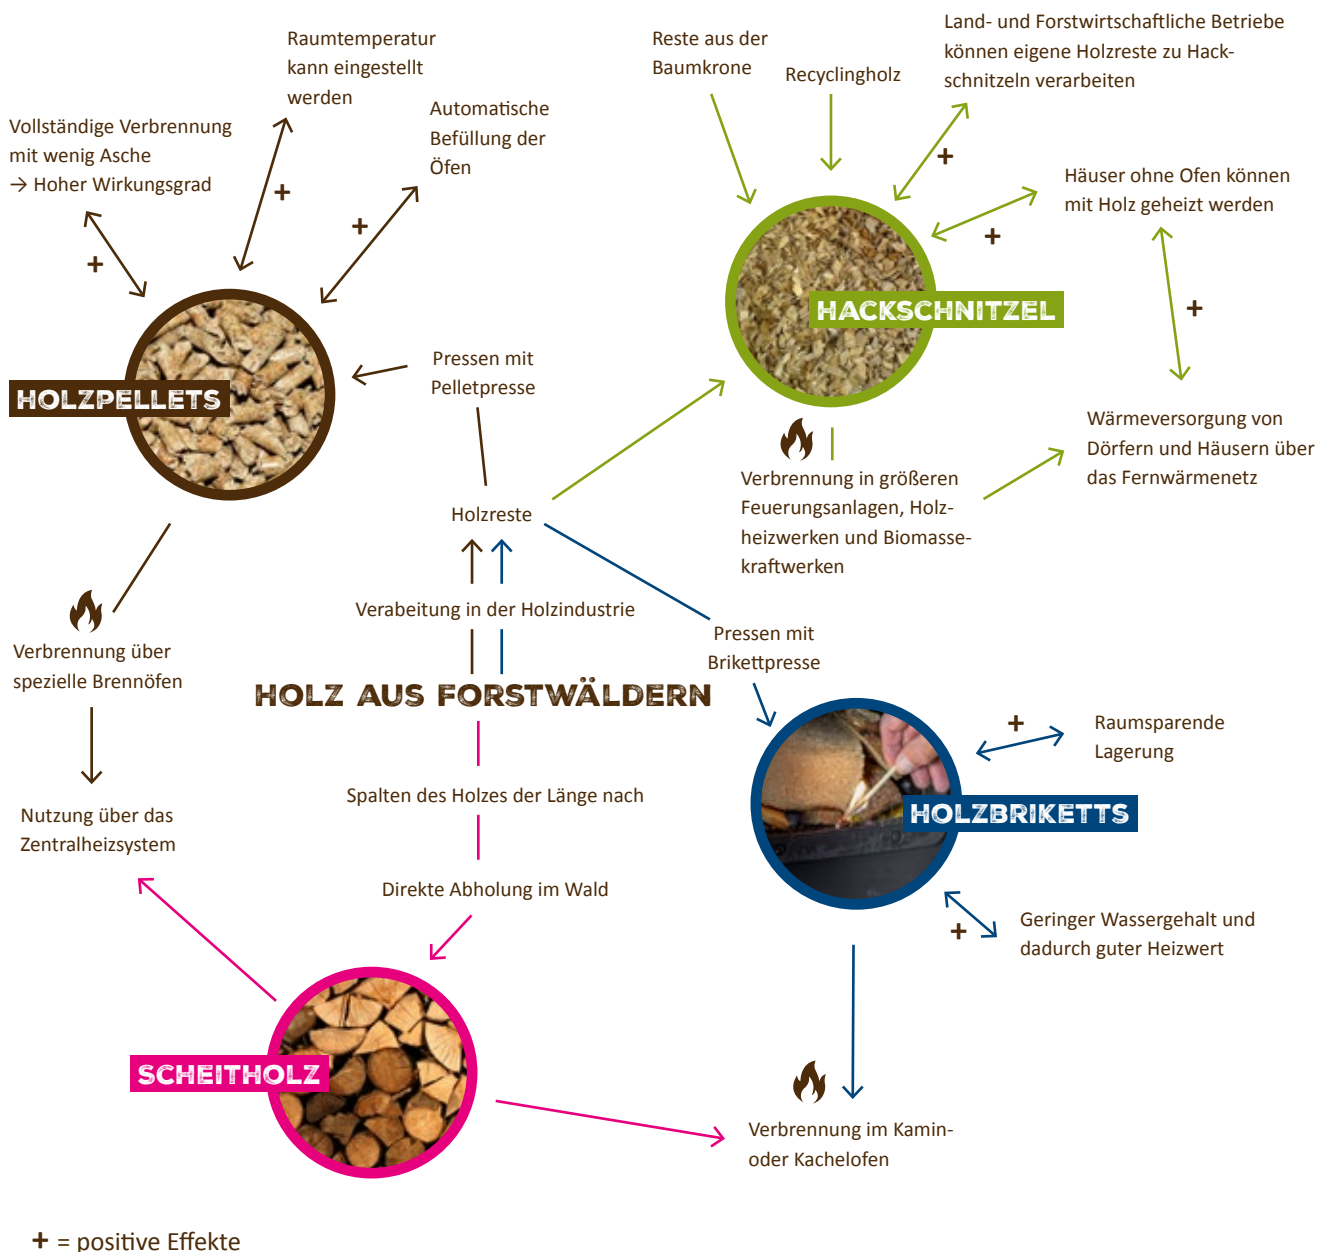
Raumtemperatur kann eingestellt werden

Vollständige Verbrennung mit wenig Asche
→ Hoher Wirkungsgrad

+

+

Automatische Befüllung der Öfen

+

HOLZPELLETS

Pressen mit Pelletpresse

Reste aus der Baumkrone

Recyclingholz

Land- und Forstwirtschaftliche Betriebe können eigene Holzreste zu Hackschnitzeln verarbeiten

+

Häuser ohne Ofen können mit Holz geheizt werden

+

+

HACKSCHNITZEL

Verbrennung in größeren Feuerungsanlagen, Holzheizwerken und Biomassekraftwerken

Wärmeversorgung von Dörfern und Häusern über das Fernwärmenetz

Holzreste

Verbrennung über spezielle Brennöfen

Verabeitung in der Holzindustrie

Pressen mit Brikettpresse

HOLZ AUS FORSTWÄLDERN

+

Raumsparende Lagerung

HOLZBRIKETTS

Nutzung über das Zentralheizsystem

Spalten des Holzes der Länge nach

Direkte Abholung im Wald

+

Geringer Wassergehalt und dadurch guter Heizwert

SCHEITHOLZ

Verbrennung im Kamin- oder Kachelofen

+ = positive Effekte